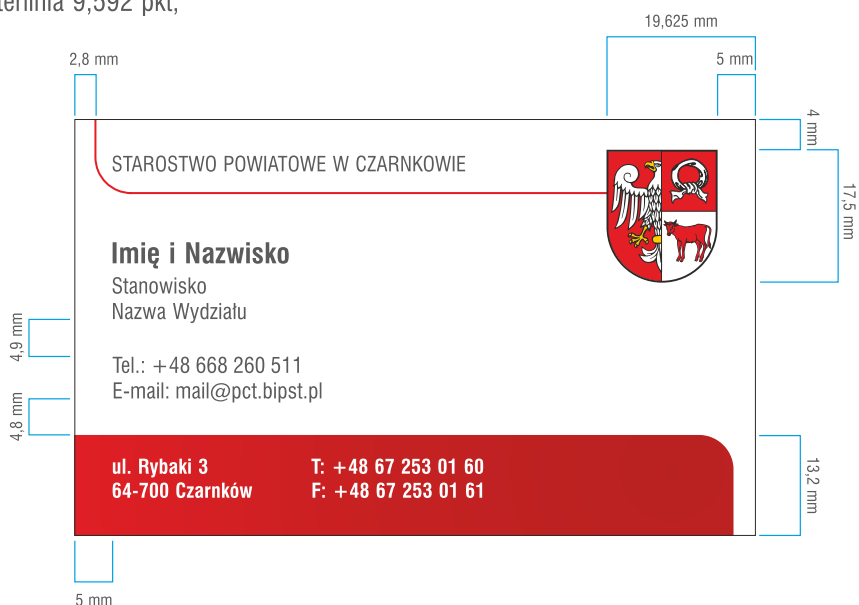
tenima 9,592 pkt,

19,625 mm

2,8 mm

5 mm

4 mm

17,5 mm

STAROSTWO POWIATOWE W CZARNKOWIE

Imię i Nazwisko
Stanowisko
Nazwa Wydziału

4,9 mm

Tel.: +48 668 260 511
E-mail: mail@pct.bipst.pl

4,8 mm

ul. Rybaki 3
64-700 Czarnków

T: +48 67 253 01 60
F: +48 67 253 01 61

13,2 mm

5 mm